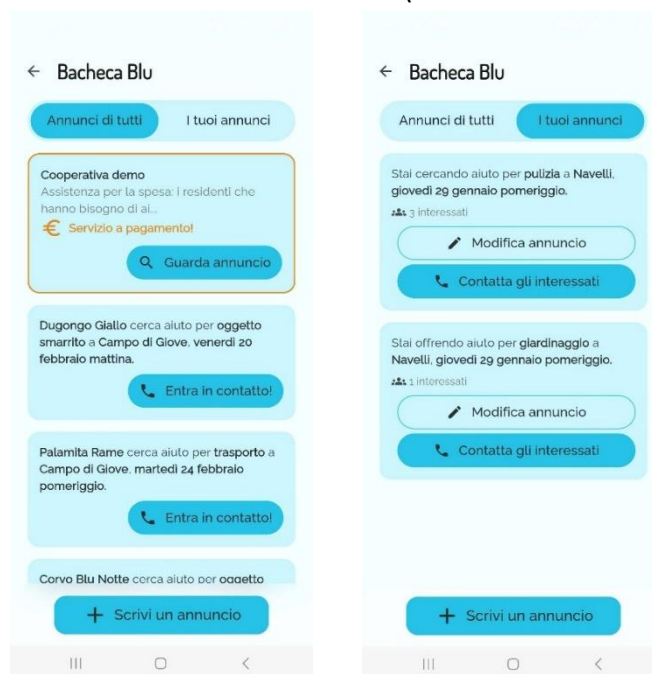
← Bacheca Blu

Annunci di tutti | I tuoi annunci

Cooperativa demo
Assistenza per la spesa: i residenti che hanno bisogno di al...
€ Servizio a pagamento!
Guarda annuncio

Dugongo Giallo cerca aiuto per oggetto smarrito a Campo di Giove, venerdì 20 febbraio mattina.
Entra in contatto!

Palamita Rame cerca aiuto per trasporto a Campo di Giove, martedì 24 febbraio pomeriggio.
Entra in contatto!

Corvo Blu Notte cerca aiuto per oggetto

+ Scrivi un annuncio

← Bacheca Blu

Annunci di tutti | I tuoi annunci

Stai cercando aiuto per pulizia a Navelli, giovedì 29 gennaio pomeriggio.
3 interessati
Modifica annuncio
Contatta gli interessati

Stai offrendo aiuto per giardinaggio a Navelli, giovedì 29 gennaio pomeriggio.
1 interessati
Modifica annuncio
Contatta gli interessati

+ Scrivi un annuncio